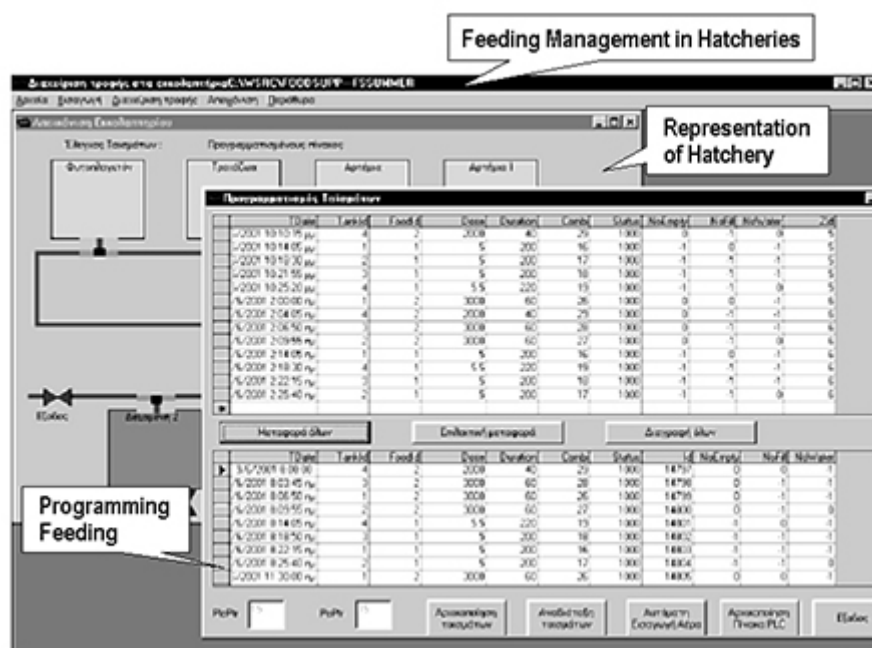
Feeding Management in Hatcheries

Representation of Hatchery

Programming Feeding

Διαχείριση τροφής στο εκκολαπτήριο C:\WSRC\FOODSUPP - FSSUMMER

Αρχεία Εισαγωγή Διαχείριση τροφής Αναφορές Παράθυρα

Απεικόνιση Εκκολαπτηρίου

Έλεγχος Ταϊσμάτων :

Προγραμματισμένος πίνακας

Φυτοπλαγκτόν

Τροφίδιων

Αρτέμια

Αρτέμια 1

Προγραμματισμός Ταϊσμάτων

| | Date | TankId | FoodId | Dose | Duration | Combi | Status | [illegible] | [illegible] | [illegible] | Zd |
|---|---|---|---|---|---|---|---|---|---|---|---|
| | /2001 10:10:15 πμ | 4 | 2 | 2000 | 40 | 29 | 1000 | -1 | 1 | 0 | 5 |
| | /2001 10:14:05 πμ | 1 | 1 | 5 | 200 | 16 | 1000 | -1 | 0 | -1 | 5 |
| | /2001 10:19:30 πμ | 2 | 1 | 5 | 200 | 17 | 1000 | -1 | -1 | -1 | 5 |
| | /2001 10:21:55 πμ | 3 | 1 | 5 | 200 | 18 | 1000 | -1 | -1 | -1 | 5 |
| | /2001 10:25:20 πμ | 4 | 1 | 5.5 | 220 | 15 | 1000 | -1 | -1 | 0 | 5 |
| | /6/2001 2:00:00 πμ | 1 | 2 | 3000 | 60 | 26 | 1000 | 0 | 0 | -1 | 6 |
| | /6/2001 2:04:05 πμ | 4 | 2 | 2000 | 40 | 29 | 1000 | 0 | -1 | -1 | 6 |
| | /6/2001 2:06:50 πμ | 3 | 2 | 3000 | 60 | 28 | 1000 | 0 | -1 | -1 | 6 |
| | /6/2001 2:09:55 πμ | 2 | 2 | 3000 | 60 | 27 | 1000 | 0 | -1 | 0 | 6 |
| | /6/2001 2:14:05 πμ | 1 | 1 | 5 | 200 | 16 | 1000 | -1 | 0 | -1 | 6 |
| | /6/2001 2:18:30 πμ | 4 | 1 | 5.5 | 220 | 15 | 1000 | -1 | -1 | -1 | 6 |
| | /6/2001 2:22:15 πμ | 3 | 1 | 5 | 200 | 18 | 1000 | -1 | -1 | -1 | 6 |
| | /6/2001 2:25:40 πμ | 2 | 1 | 5 | 200 | 17 | 1000 | -1 | -1 | 0 | 6 |

Μεταφορά όλων

Επιλεκτική μεταφορά

Διαγραφή όλων

| | Date | TankId | FoodId | Dose | Duration | Combi | Status | Id | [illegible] | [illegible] | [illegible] |
|---|---|---|---|---|---|---|---|---|---|---|---|
| ▶ | 3/6/2001 8:00:00 | 4 | 2 | 2000 | 40 | 29 | 1000 | 14797 | 0 | 0 | -1 |
| | /6/2001 8:03:45 πμ | 3 | 2 | 3000 | 60 | 28 | 1000 | 14798 | 0 | 1 | -1 |
| | /6/2001 8:06:50 πμ | 1 | 2 | 3000 | 60 | 26 | 1000 | 14799 | 0 | 1 | -1 |
| | /6/2001 8:09:55 πμ | 2 | 2 | 3000 | 60 | 27 | 1000 | 14800 | 0 | 1 | 0 |
| | /6/2001 8:14:05 πμ | 4 | 1 | 5.5 | 220 | 15 | 1000 | 14801 | -1 | 0 | -1 |
| | /6/2001 8:18:50 πμ | 3 | 1 | 5 | 200 | 18 | 1000 | 14802 | -1 | 1 | -1 |
| | /6/2001 8:22:15 πμ | 1 | 1 | 5 | 200 | 16 | 1000 | 14803 | -1 | 1 | -1 |
| | /6/2001 8:25:40 πμ | 2 | 1 | 5 | 200 | 17 | 1000 | 14804 | -1 | 1 | 0 |
| | /2001 11:30:00 πμ | 1 | 2 | 3000 | 60 | 26 | 1000 | 14805 | 0 | 0 | -1 |

Εξόδος

Βαλβίδα 2

PtoPtr

PtoPtr

Αρχικοποίηση ταϊσμάτων

Αποδέσμευση ταϊσμάτων

Αντιστοιχή Εισαγωγή Αέρα

Αρχικοποίηση Πίνακα PLC

Εξοδος